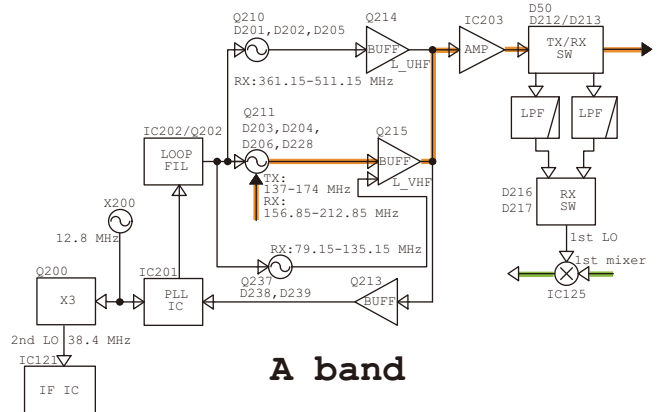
Q210
D201,D202,D205
Q214
BUFF
L_UHF
IC203
AMP
D50
D212/D213
TX/RX
SW
RX:361.15-511.15 MHz
LPF
LPF
IC202/Q202
LOOP
FIL
Q211
D203,D204,
D206,D228
Q215
BUFF
L_VHF
TX:
137-174 MHz
RX:
156.85-212.85 MHz
D216
D217
RX
SW
X200
12.8 MHz
RX:79.15-135.15 MHz
1st LO
1st mixer
IC125
Q200
X3
IC201
PLL
IC
Q237
D238,D239
Q213
BUFF
2nd LO
38.4 MHz
IC121
IF IC
A band